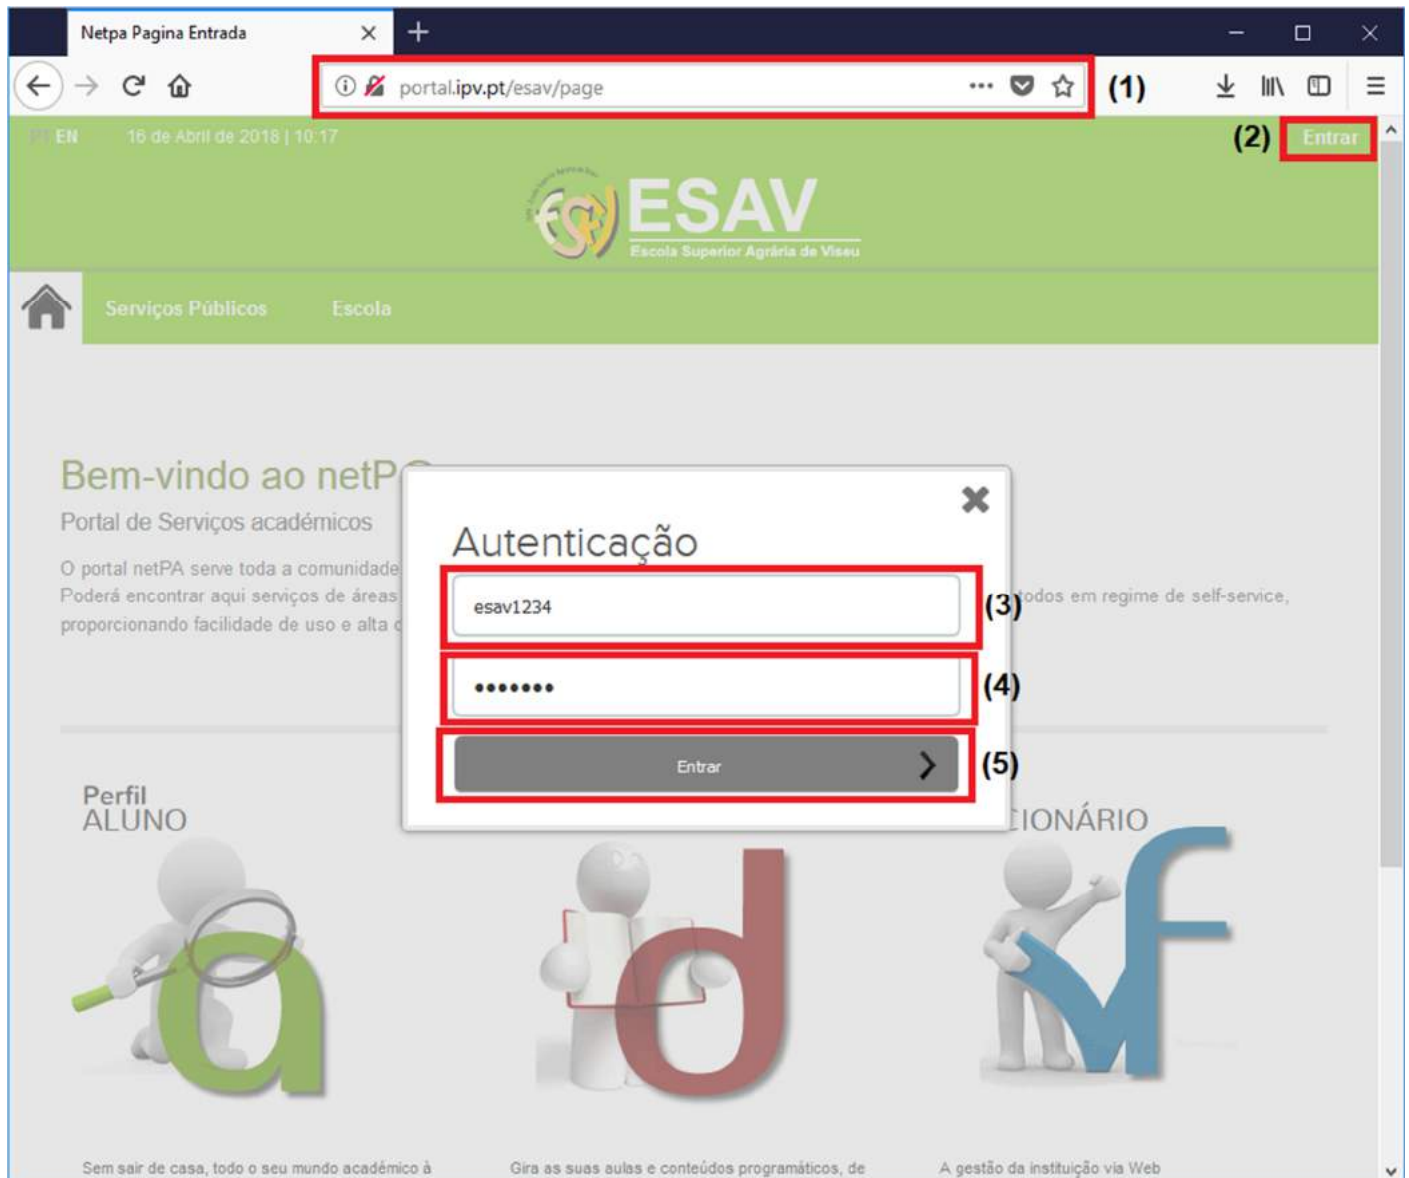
Netpa Pagina Entrada

portal.ipv.pt/esav/page

(1)

PT EN 16 de Abril de 2018 | 10:17

(2) Entrar

ESAV
Escola Superior Agrária de Viseu

Serviços Públicos Escola

Bem-vindo ao netP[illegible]

Portal de Serviços académicos

O portal netPA serve toda a comunidade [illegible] Poderá encontrar aqui serviços de áreas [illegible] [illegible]odos em regime de self-service, proporcionando facilidade de uso e alta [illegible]

Autenticação

esav1234

(3)

•••••••

(4)

Entrar

(5)

Perfil
ALUNO

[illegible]CIONÁRIO

Sem sair de casa, todo o seu mundo académico à

Gira as suas aulas e conteúdos programáticos, de

A gestão da instituição via Web